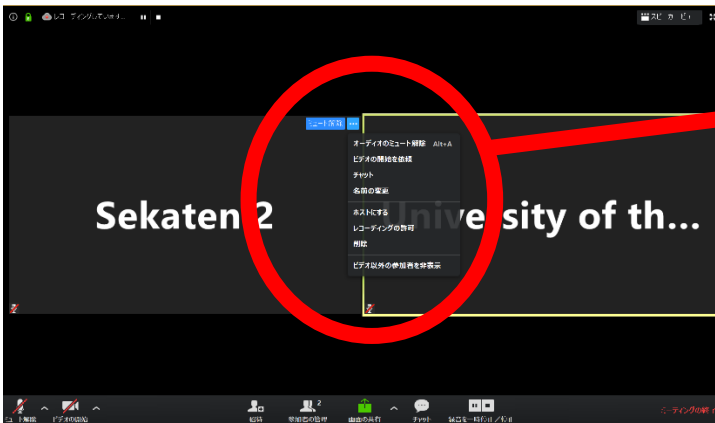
レコーディングしています...

スピーカー ビュー

ミュート解除

オーディオのミュート解除 Alt+A
ビデオの開始を依頼
チャット
名前の変更
ホストにする
レコーディングの許可
削除
ビデオ以外の参加者を非表示

Sekaten 2

University of th...

ミュート解除
ビデオの開始
招待
参加者の管理 2
画面の共有
チャット
録画を一時停止/停止
ミーティングの終了